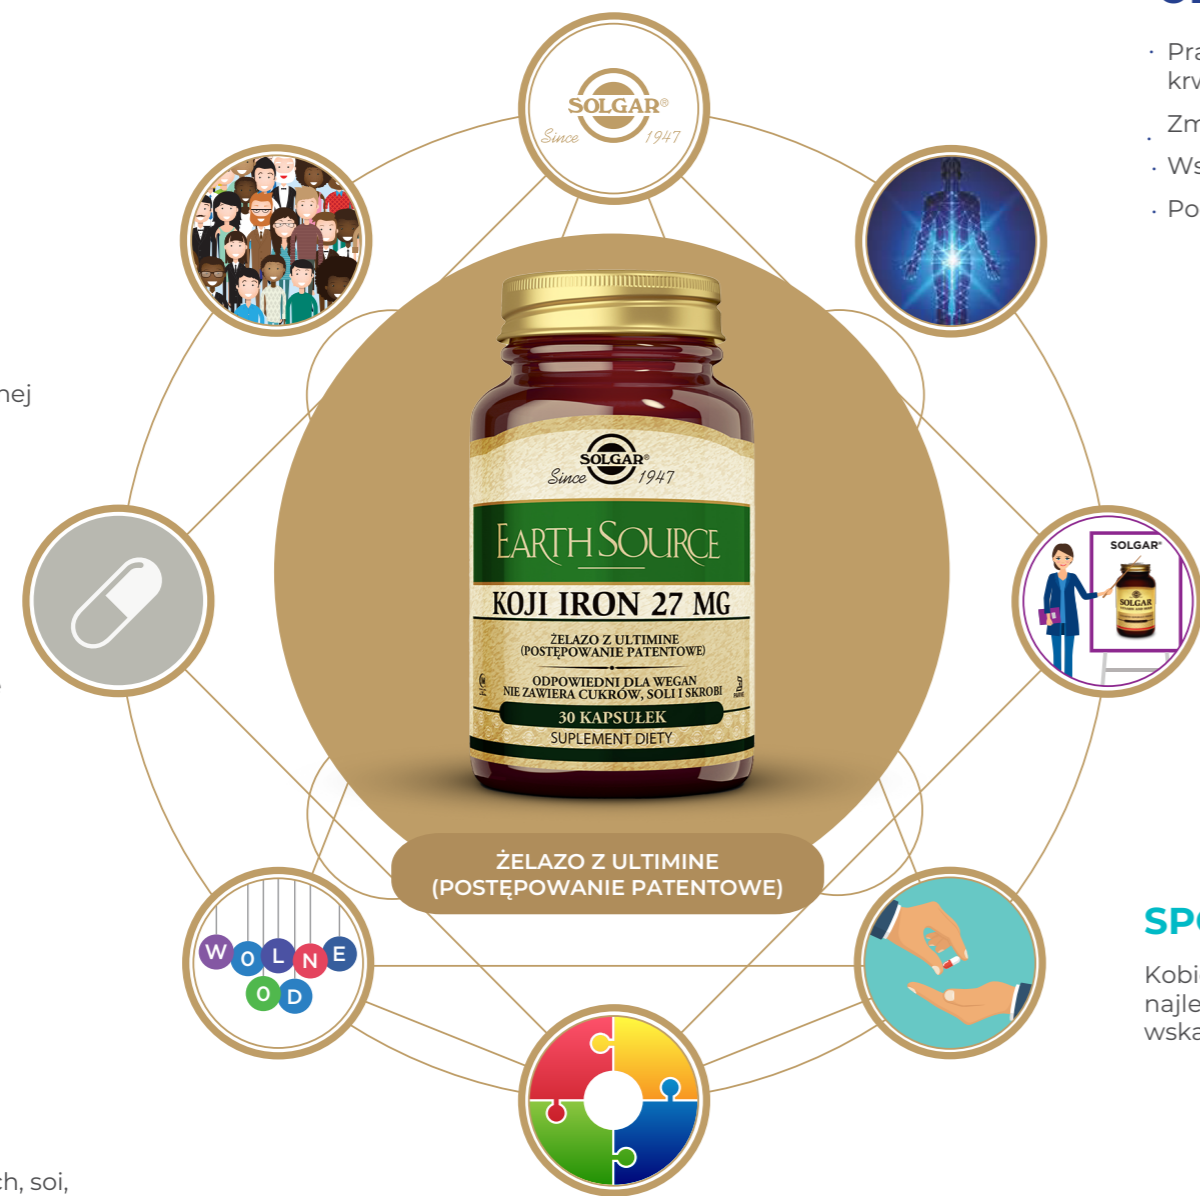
· Pra
krw
· Zm
· Ws
· Po

nej

SOLGAR®
Since 1947

SOLGAR®
Since 1947
EARTH SOURCE
KOJI IRON 27 MG
ŻELAZO Z ULTIMINE
(POSTĘPOWANIE PATENTOWE)
ODPOWIEDNI DLA WEGAN
NIE ZAWIERA CUKRÓW, SOLI I SKROBI
30 KAPSUŁEK
SUPLEMENT DIETY

SOLGAR®
SOLGAR

ŻELAZO Z ULTIMINE
(POSTĘPOWANIE PATENTOWE)

W O L N E
O D

SPO
Kobi
najle
wska

ch, soi,